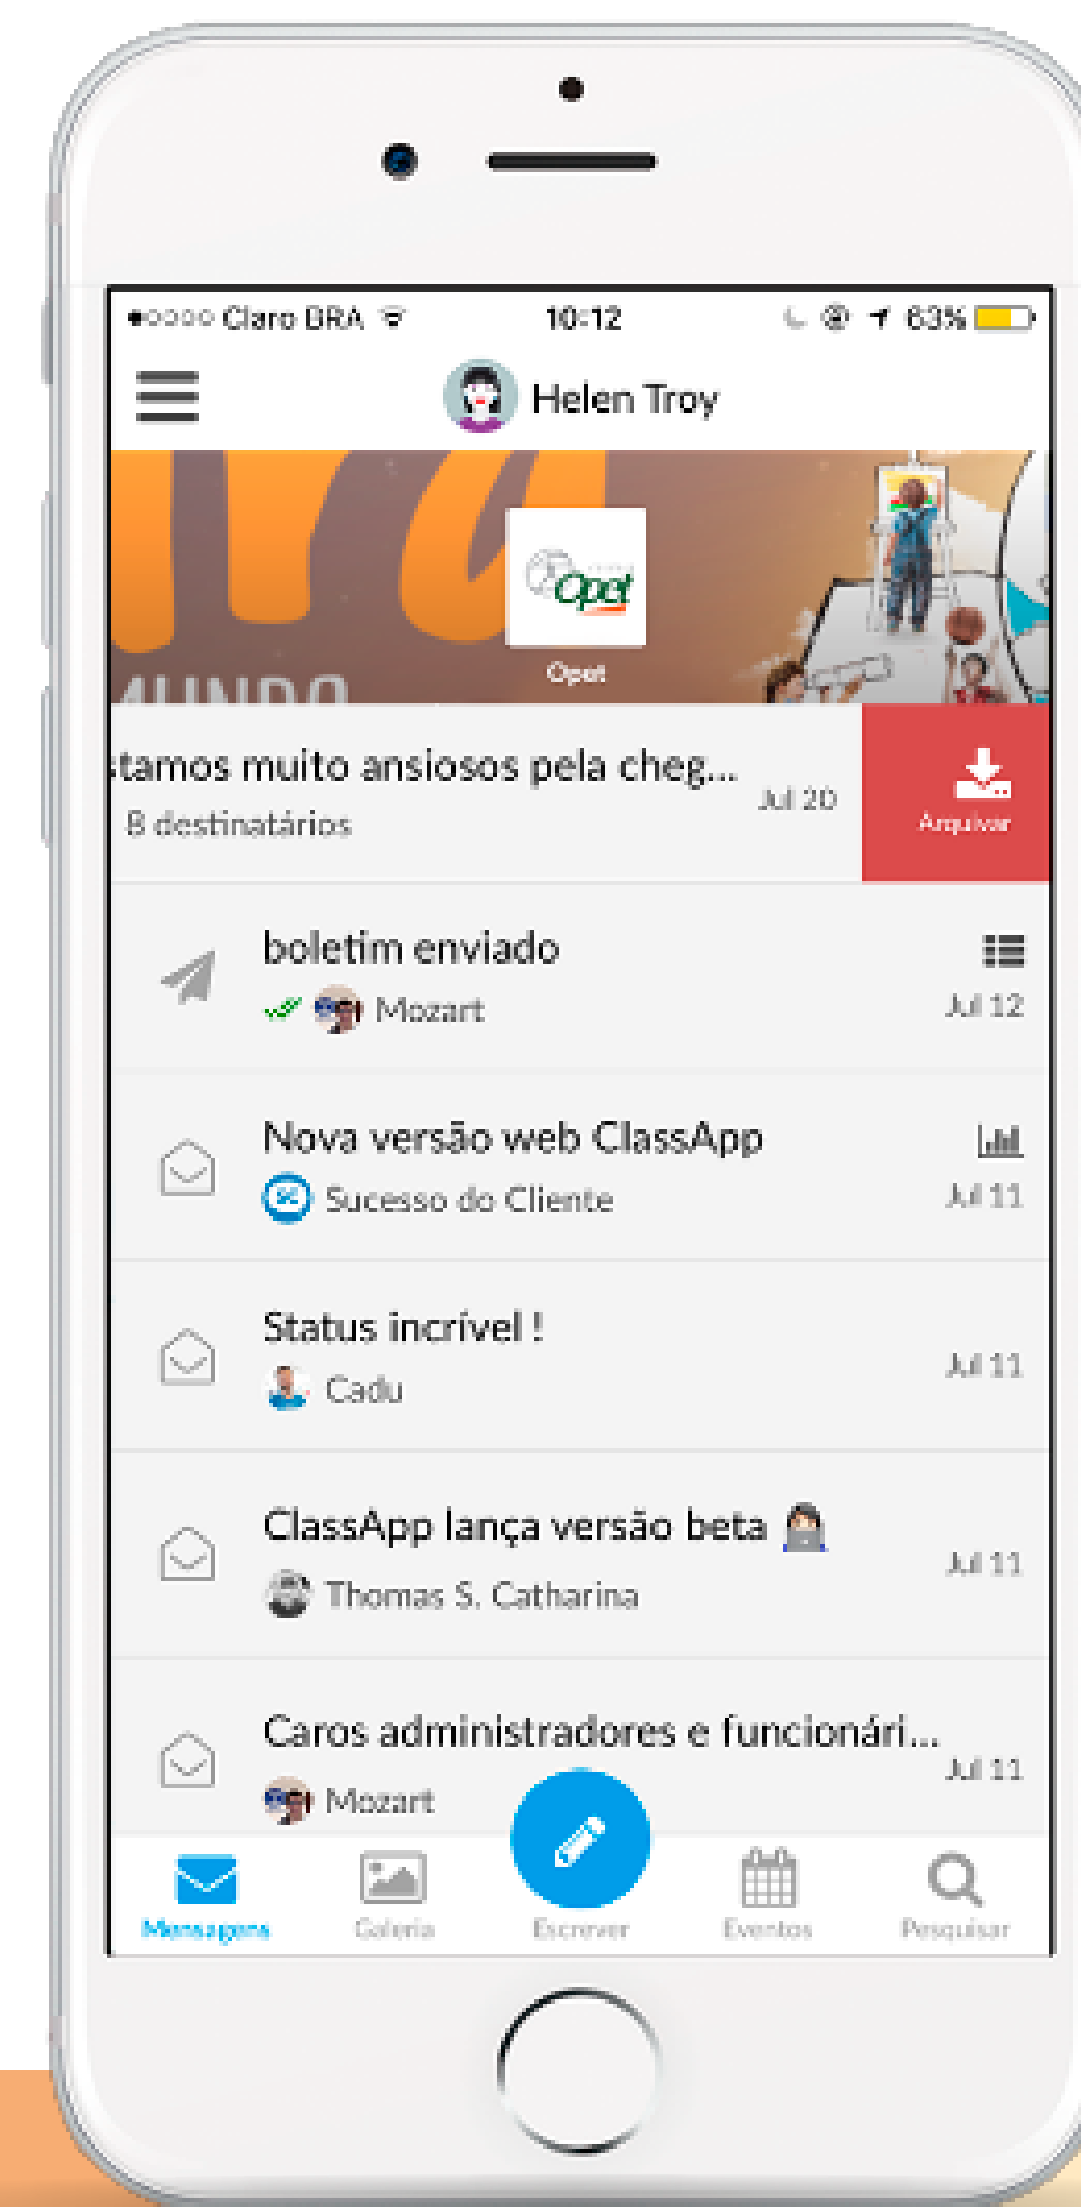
●○○○○ Claro BRA 10:12 63%

Helen Troy

MUNDO

Opet

Opet

tamos muito ansiosos pela cheg...
8 destinatários
Jul 20

Arquivar

boletim enviado
Mozart
Jul 12

Nova versão web ClassApp
Sucesso do Cliente
Jul 11

Status incrível !
Cadu
Jul 11

ClassApp lança versão beta
Thomas S. Catharina
Jul 11

Caros administradores e funcionári...
Mozart
Jul 11

Mensagens
Galeria
Escrever
Eventos
Pesquisar